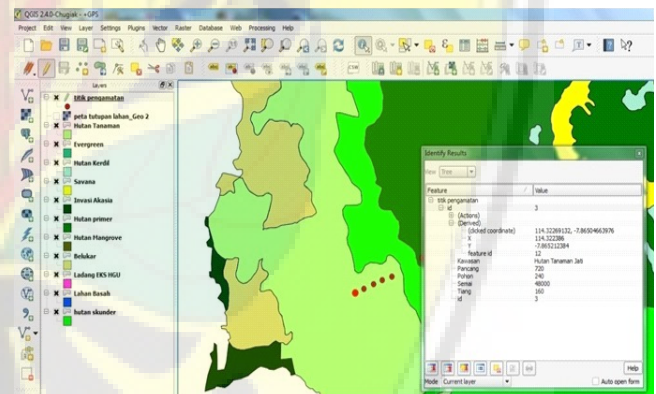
QGIS 2.4.0-Chugiak - +GPS

Project Edit View Layer Settings Plugins Vector Raster Database Web Processing Help

Layers

titik pengamatan

peta tutupan lahan_Geo 2

Hutan Tanaman

Evergreen

Hutan Kerdil

Savana

Invasi Akasia

Hutan primer

Hutan Mangrove

Belukar

Ladang EKS HGU

Lahan Basah

hutan skunder

Identify Results

View Tree

| Feature | Value |
|---|---|
| titik pengamatan | |
| id | 3 |
| (Actions) | |
| (Derived) | |
| (clicked coordinate) | 114.32269132, -7.86504663976 |
| X | 114.322388 |
| Y | -7.865212384 |
| feature id | 12 |
| Kawasan | Hutan Tanaman Jati |
| Pancang | 720 |
| Pohon | 240 |
| Semai | 48000 |
| Tiang | 160 |
| id | 3 |

Help

Mode Current layer

Auto open form